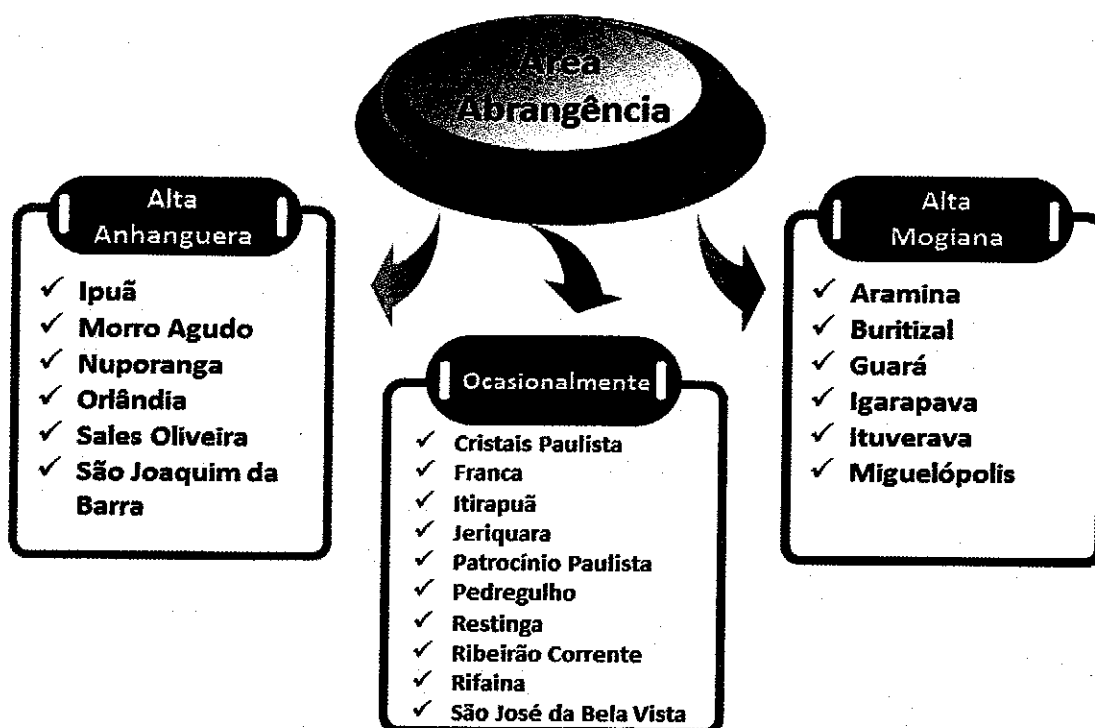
Área Abrangência

Alta Anhanguera

✓ Ipuã
✓ Morro Agudo
✓ Nuporanga
✓ Orlândia
✓ Sales Oliveira
✓ São Joaquim da Barra

Ocasionalmente

✓ Cristais Paulista
✓ Franca
✓ Itirapuã
✓ Jeriquara
✓ Patrocínio Paulista
✓ Pedregulho
✓ Restinga
✓ Ribeirão Corrente
✓ Rifaina
✓ São José da Bela Vista

Alta Mogiana

✓ Aramina
✓ Buritizal
✓ Guará
✓ Igarapava
✓ Ituverava
✓ Miguelópolis